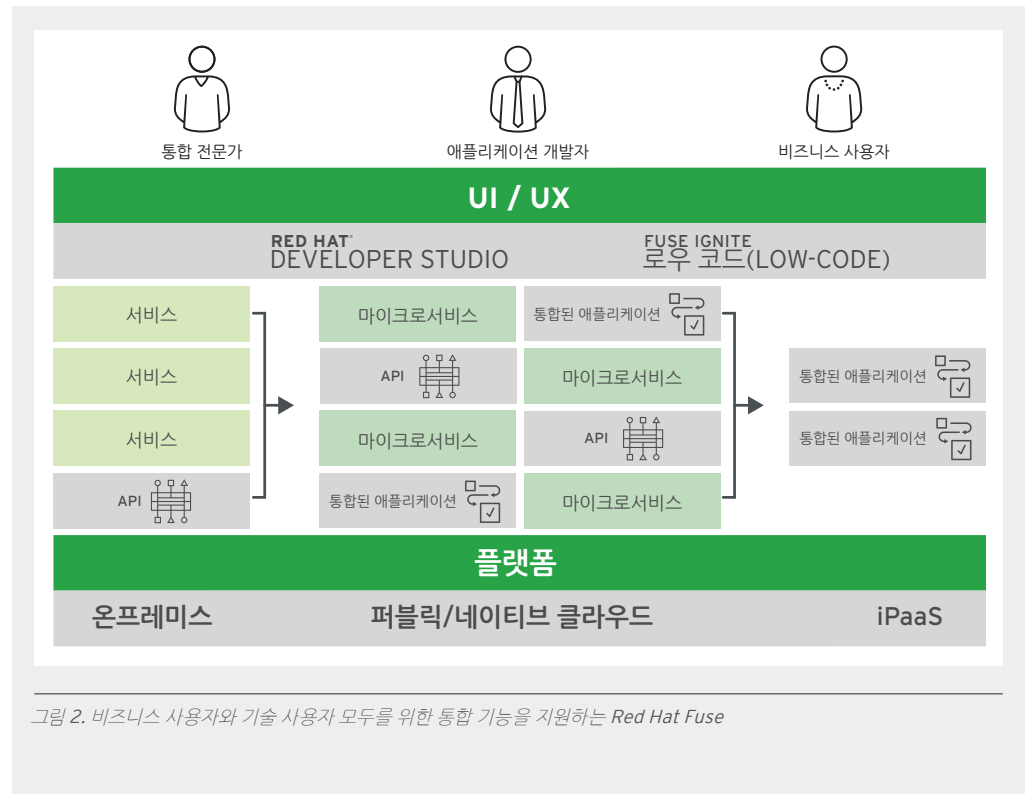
통합 전문가

애플리케이션 개발자

비즈니스 사용자

UI / UX

RED HAT® DEVELOPER STUDIO

FUSE IGNITE 로우 코드(LOW-CODE)

서비스

서비스

서비스

API

마이크로서비스

API

마이크로서비스

통합된 애플리케이션

통합된 애플리케이션

마이크로서비스

API

마이크로서비스

통합된 애플리케이션

통합된 애플리케이션

플랫폼

온프레미스

퍼블릭/네이티브 클라우드

iPaaS

그림 2. 비즈니스 사용자와 기술 사용자 모두를 위한 통합 기능을 지원하는 Red Hat Fuse